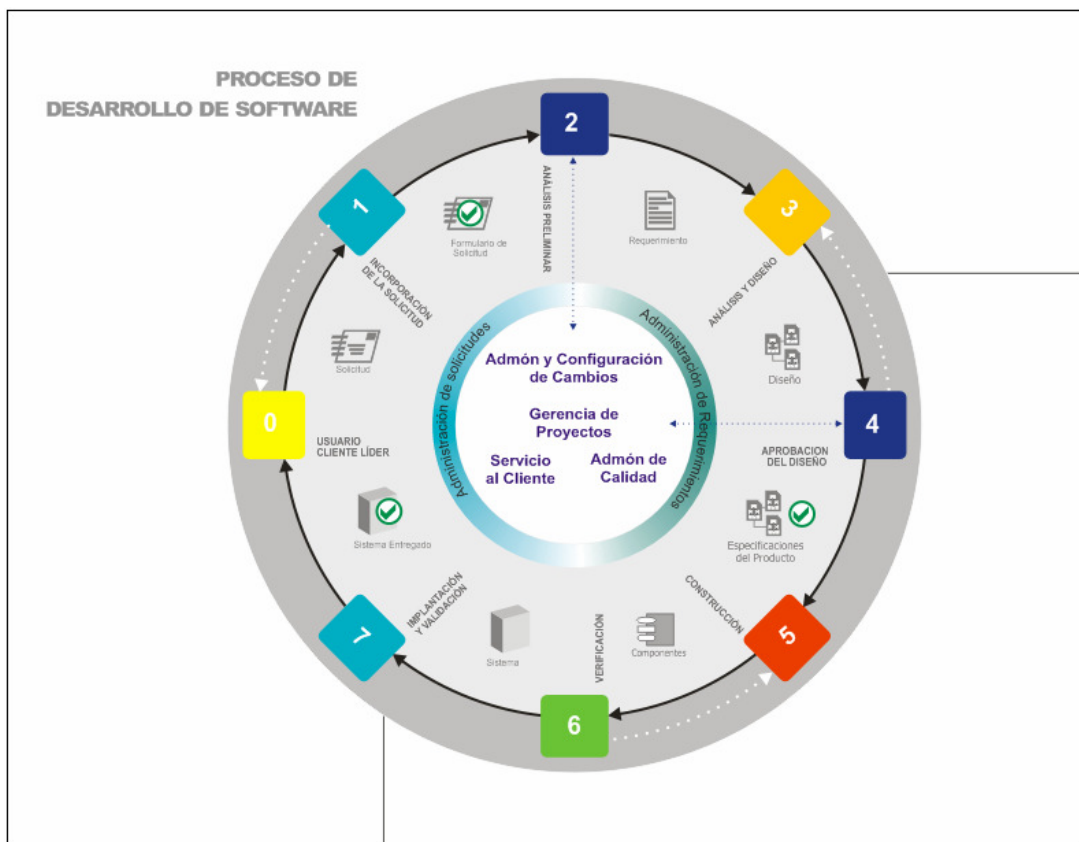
PROCESO DE
DESARROLLO DE SOFTWARE

2
ANÁLISIS PRELIMINAR

1
INCORPORACIÓN DE LA SOLICITUD

Formulario de Solicitud

Requerimiento

3
ANÁLISIS Y DISEÑO

Solicitud

Administración de solicitudes

Administración de Requerimientos

Admón y Configuración de Cambios

Gerencia de Proyectos

Servicio al Cliente

Admón de Calidad

Diseño

0
USUARIO CLIENTE LÍDER

4
APROBACION DEL DISEÑO

Sistema Entregado

Especificaciones del Producto

7
IMPLANTACIÓN Y VALIDACIÓN

Sistema

VERIFICACIÓN

Componentes

CONSTRUCCIÓN

5

6